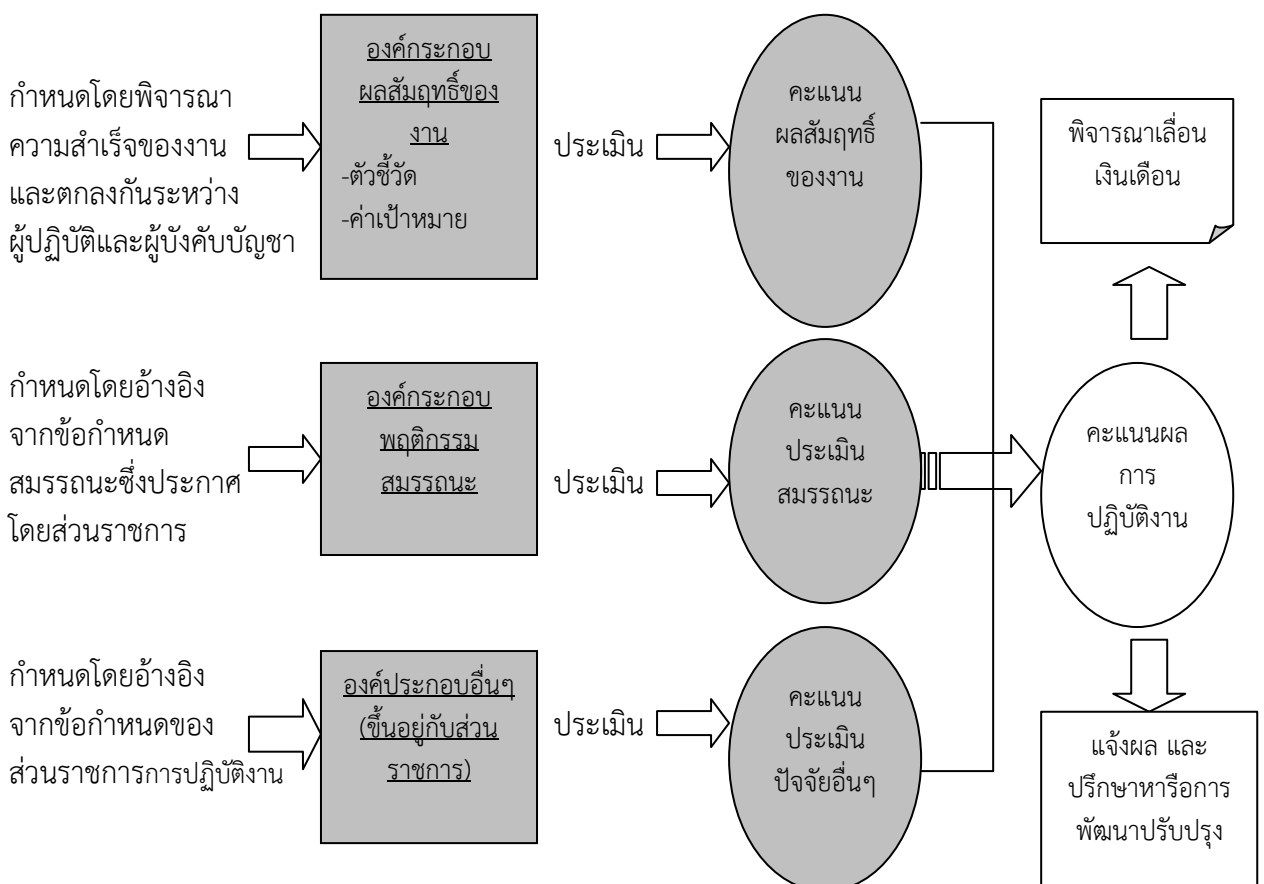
กำหนดโดยพิจารณาความสำเร็จของงานและตกลงกันระหว่างผู้ปฏิบัติและผู้บังคับบัญชา

องค์กระกอบผลสัมฤทธิ์ของงาน
-ตัวชี้วัด
-ค่าเป้าหมาย

ประเมิน

คะแนนผลสัมฤทธิ์ของงาน

พิจารณาเลื่อนเงินเดือน

กำหนดโดยอ้างอิงจากข้อกำหนดสมรรณะซึ่งประกาศโดยส่วนราชการ

องค์กระกอบพฤติกรรมสมรรณะ

ประเมิน

คะแนนประเมินสมรรณะ

คะแนนผลการปฏิบัติงาน

กำหนดโดยอ้างอิงจากข้อกำหนดของส่วนราชการการปฏิบัติงาน

องค์ประกอบอื่นๆ (ขึ้นอยู่กับส่วนราชการ)

ประเมิน

คะแนนประเมินปัจจัยอื่นๆ

แจ้งผล และปรึกษาหารือการพัฒนาปรับปรุง